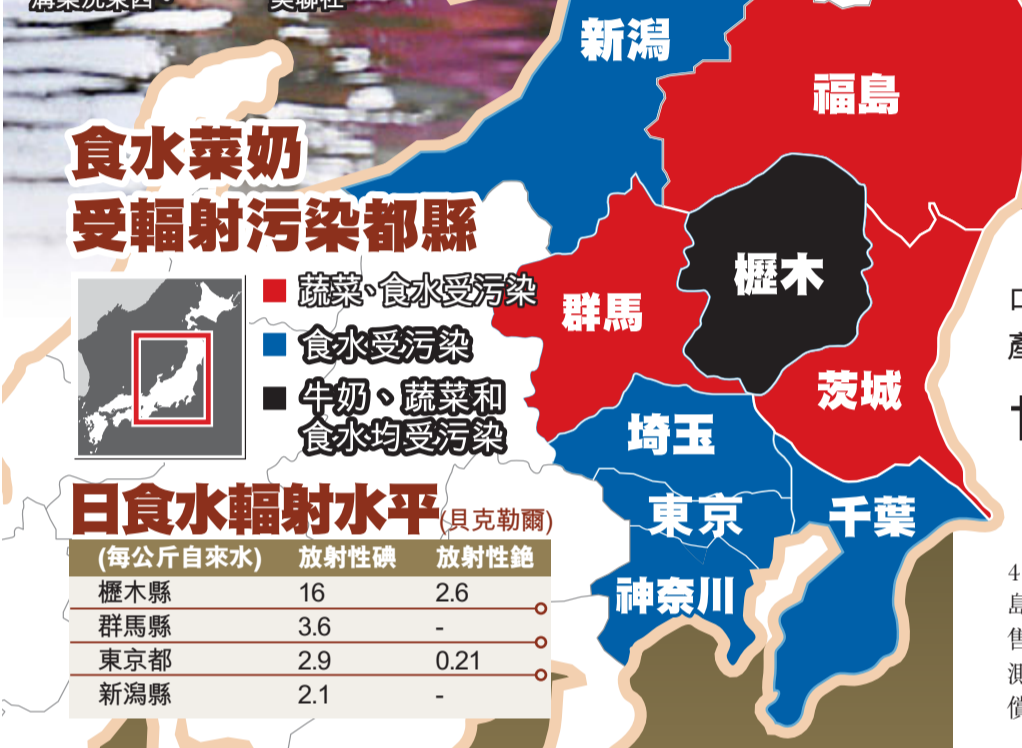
食水菜奶
受輻射污染都縣

蔬菜、食水受污染
食水受污染
牛奶、蔬菜和食水均受污染

日食水輻射水平(貝克勒爾)

| (每公斤自來水) | 放射性碘 | 放射性銫 |
|---|---|---|
| 櫪木縣 | 16 | 2.6 |
| 群馬縣 | 3.6 | - |
| 東京都 | 2.9 | 0.21 |
| 新潟縣 | 2.1 | - |

新潟
福島
櫪木
群馬
茨城
埼玉
東京
千葉
神奈川